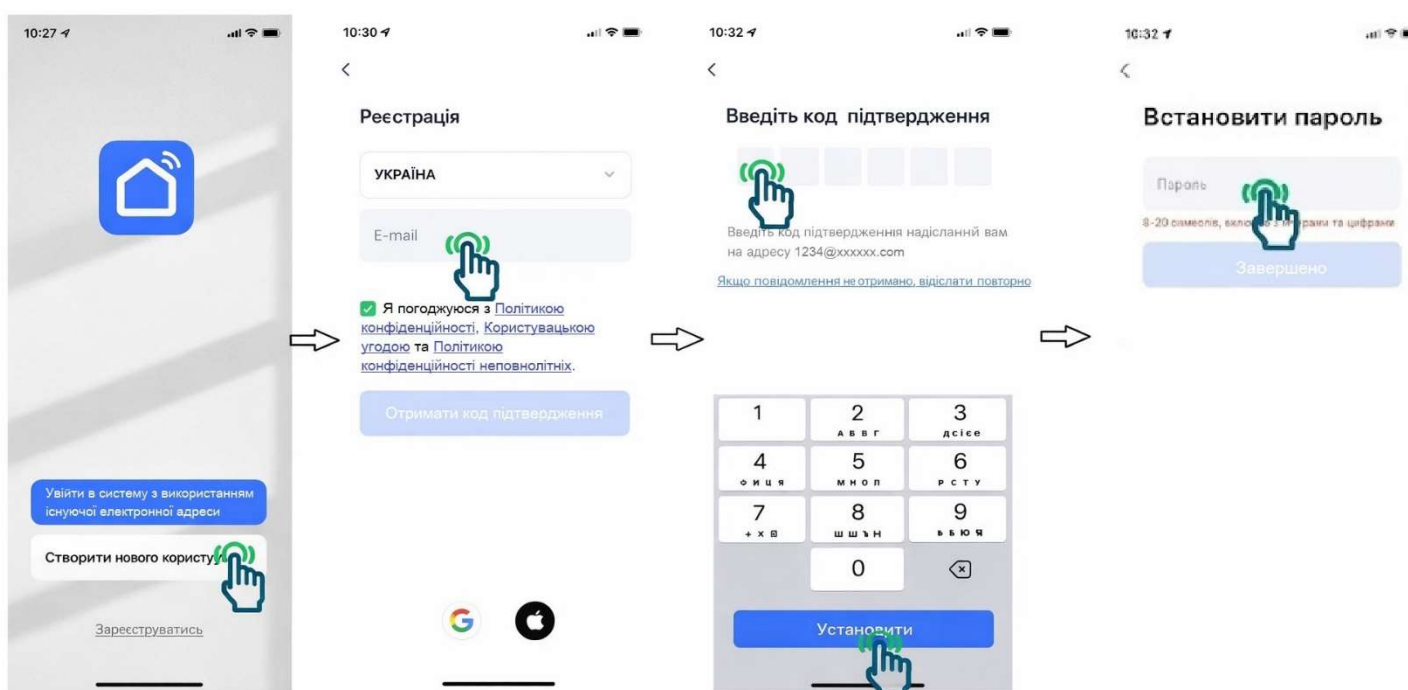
10:27

Увійти в систему з використанням існуючої електронної адреси

Створити нового користу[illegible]

Зареєструватись

10:30

<

Реєстрація

УКРАЇНА

E-mail

Я погоджуюся з Політикою конфіденційності, Користувацькою угодою та Політикою конфіденційності неповнолітніх.

Отримати код підтвердження

10:32

<

Введіть код підтвердження

Введіть код підтвердження надісланий вам на адресу 1234@xxxxxx.com

Якщо повідомлення не отримано, відіслати повторно

| 1 | 2 АБВГ | 3 ДЄЇЕ |
|---|---|---|
| 4 ФИЦЯ | 5 МНОП | 6 РСТУ |
| 7 +×⊠ | 8 ШЩЪН | 9 ЬБЮЯ |
| | 0 | ⌫ |

Установити

10:32

<

Встановити пароль

Пароль

8-20 символів, вкл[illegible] з л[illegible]рами та цифрами

Завершено